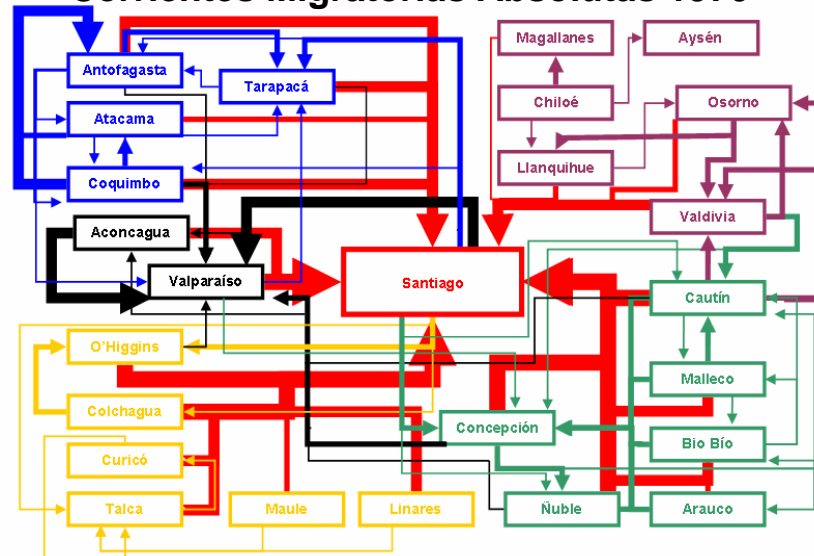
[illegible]

Antofagasta

Tarapacá

Atacama

Coquimbo

Aconcagua

Valparaíso

Santiago

Magallanes

Aysén

Chiloé

Osorno

Llanquihue

Valdivia

Cautín

Malleco

Bio Bío

Arauco

Concepción

Ñuble

O'Higgins

Colchagua

Curicó

Talca

Maule

Linares